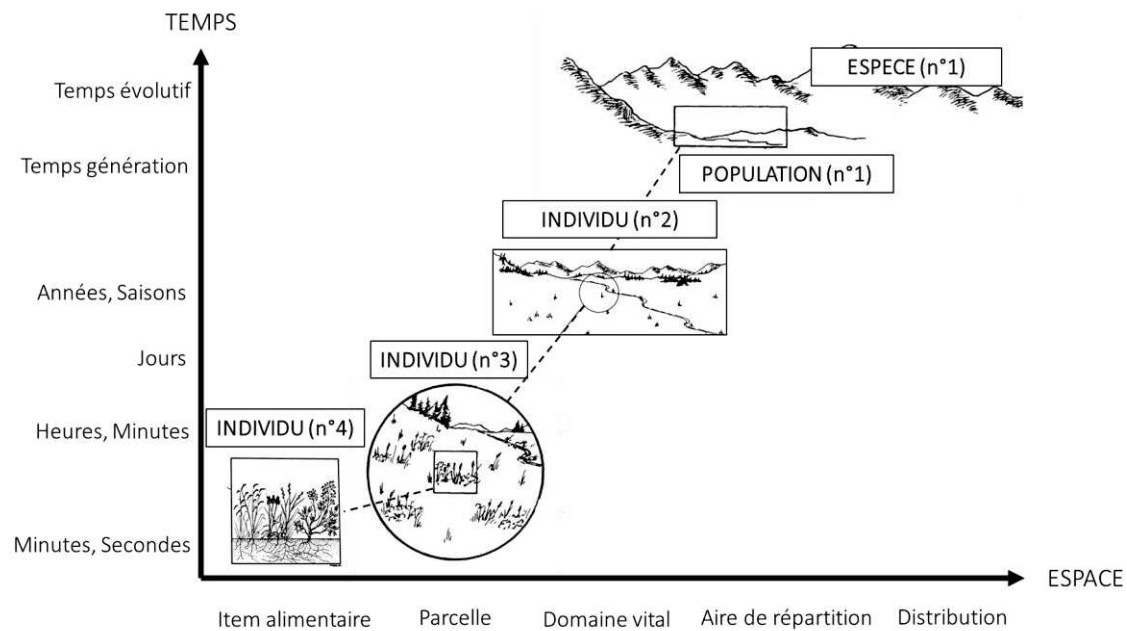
TEMPS

Temps évolutif

Temps génération

Années, Saisons

Jours

Heures, Minutes

Minutes, Secondes

ESPECE (n°1)

POPULATION (n°1)

INDIVIDU (n°2)

INDIVIDU (n°3)

INDIVIDU (n°4)

ESPACE

Item alimentaire

Parcelle

Domaine vital

Aire de répartition

Distribution